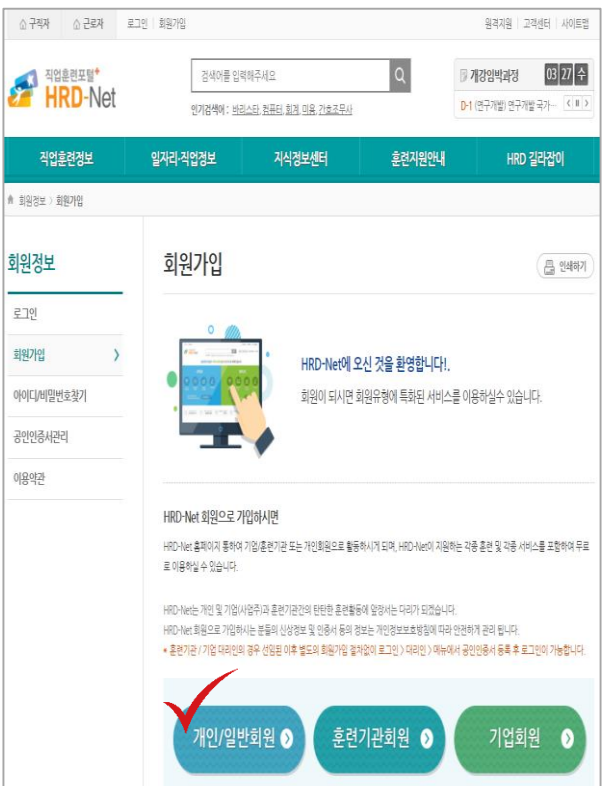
구직자 근로자 로그인 회원가입 원격지원 고객센터 사이트맵

직업훈련포털 HRD-Net

검색어를 입력해주세요

인기검색어 : 바리스타, 컴퓨터, 회계, 미용, 기초조무사

개강임박과정 03 27 수

D-1 (연구개발) 연구개발 국가...

직업훈련정보 일자리·직업정보 지식정보센터 훈련지원안내 HRD 길라잡이

회원정보 > 회원가입

회원정보

로그인

회원가입

아이디/비밀번호찾기

공인인증서관리

이용약관

회원가입

인쇄하기

HRD-Net에 오신 것을 환영합니다!.

회원이 되시면 회원유형에 특화된 서비스를 이용하실수 있습니다.

HRD-Net 회원으로 가입하시면

HRD-Net 홈페이지를 통하여 기업/훈련기관 또는 개인회원으로 활동하시게 되며, HRD-Net이 지원하는 각종 훈련 및 각종 서비스를 편리하게 무료로 이용하실 수 있습니다.

HRD-Net는 개인 및 기업(사업주)과 훈련기관의 탄탄한 훈련활동에 앞장서는 다리가 되겠습니다.

HRD-Net 회원으로 가입하시는 분들의 신상정보 및 인증서 등의 정보는 개인정보보호방침에 따라 안전하게 관리 됩니다.

• 훈련기관 / 기업 대리인의 경우 선임된 이후 별도의 회원가입 절차없이 로그인 > 대리인 > 메뉴에서 공인인증서 등록 후 로그인이 가능합니다.

개인/일반회원 훈련기관회원 기업회원